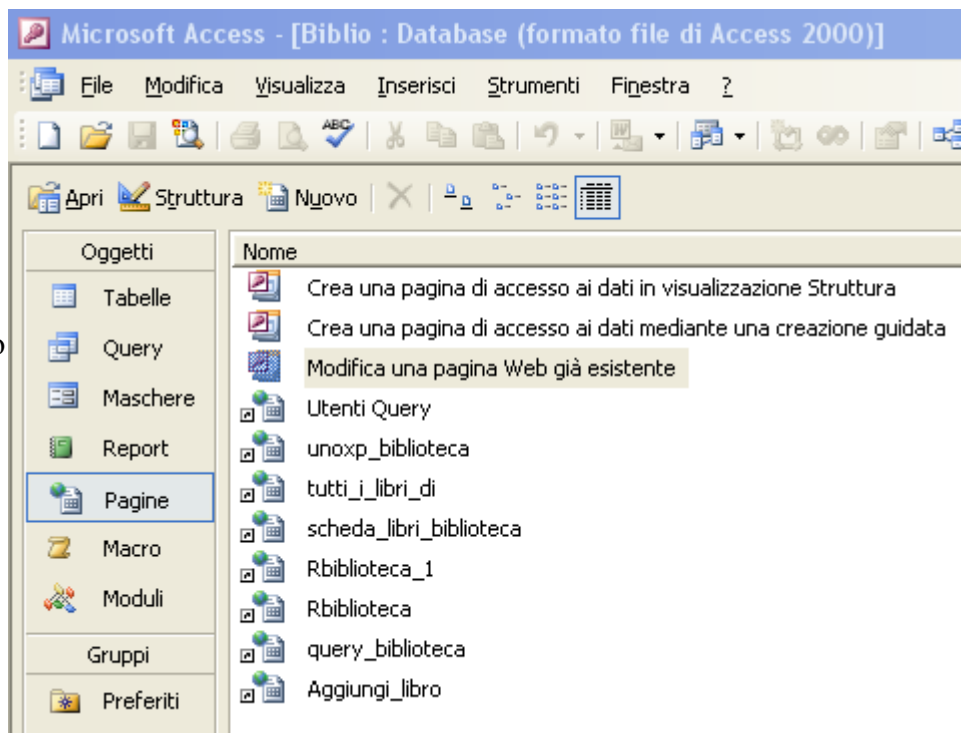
Microsoft Access - [Biblio : Database (formato file di Access 2000)]

File Modifica Visualizza Inserisci Strumenti Finestra ?

Apri Struttura Nuovo

Oggetti
Tabelle
Query
Maschere
Report
Pagine
Macro
Moduli
Gruppi
Preferiti

Nome
Crea una pagina di accesso ai dati in visualizzazione Struttura
Crea una pagina di accesso ai dati mediante una creazione guidata
Modifica una pagina Web già esistente
Utenti Query
unoxp_biblioteca
tutti_i_libri_di
scheda_libri_biblioteca
Rbiblioteca_1
Rbiblioteca
query_biblioteca
Aggiungi_libro